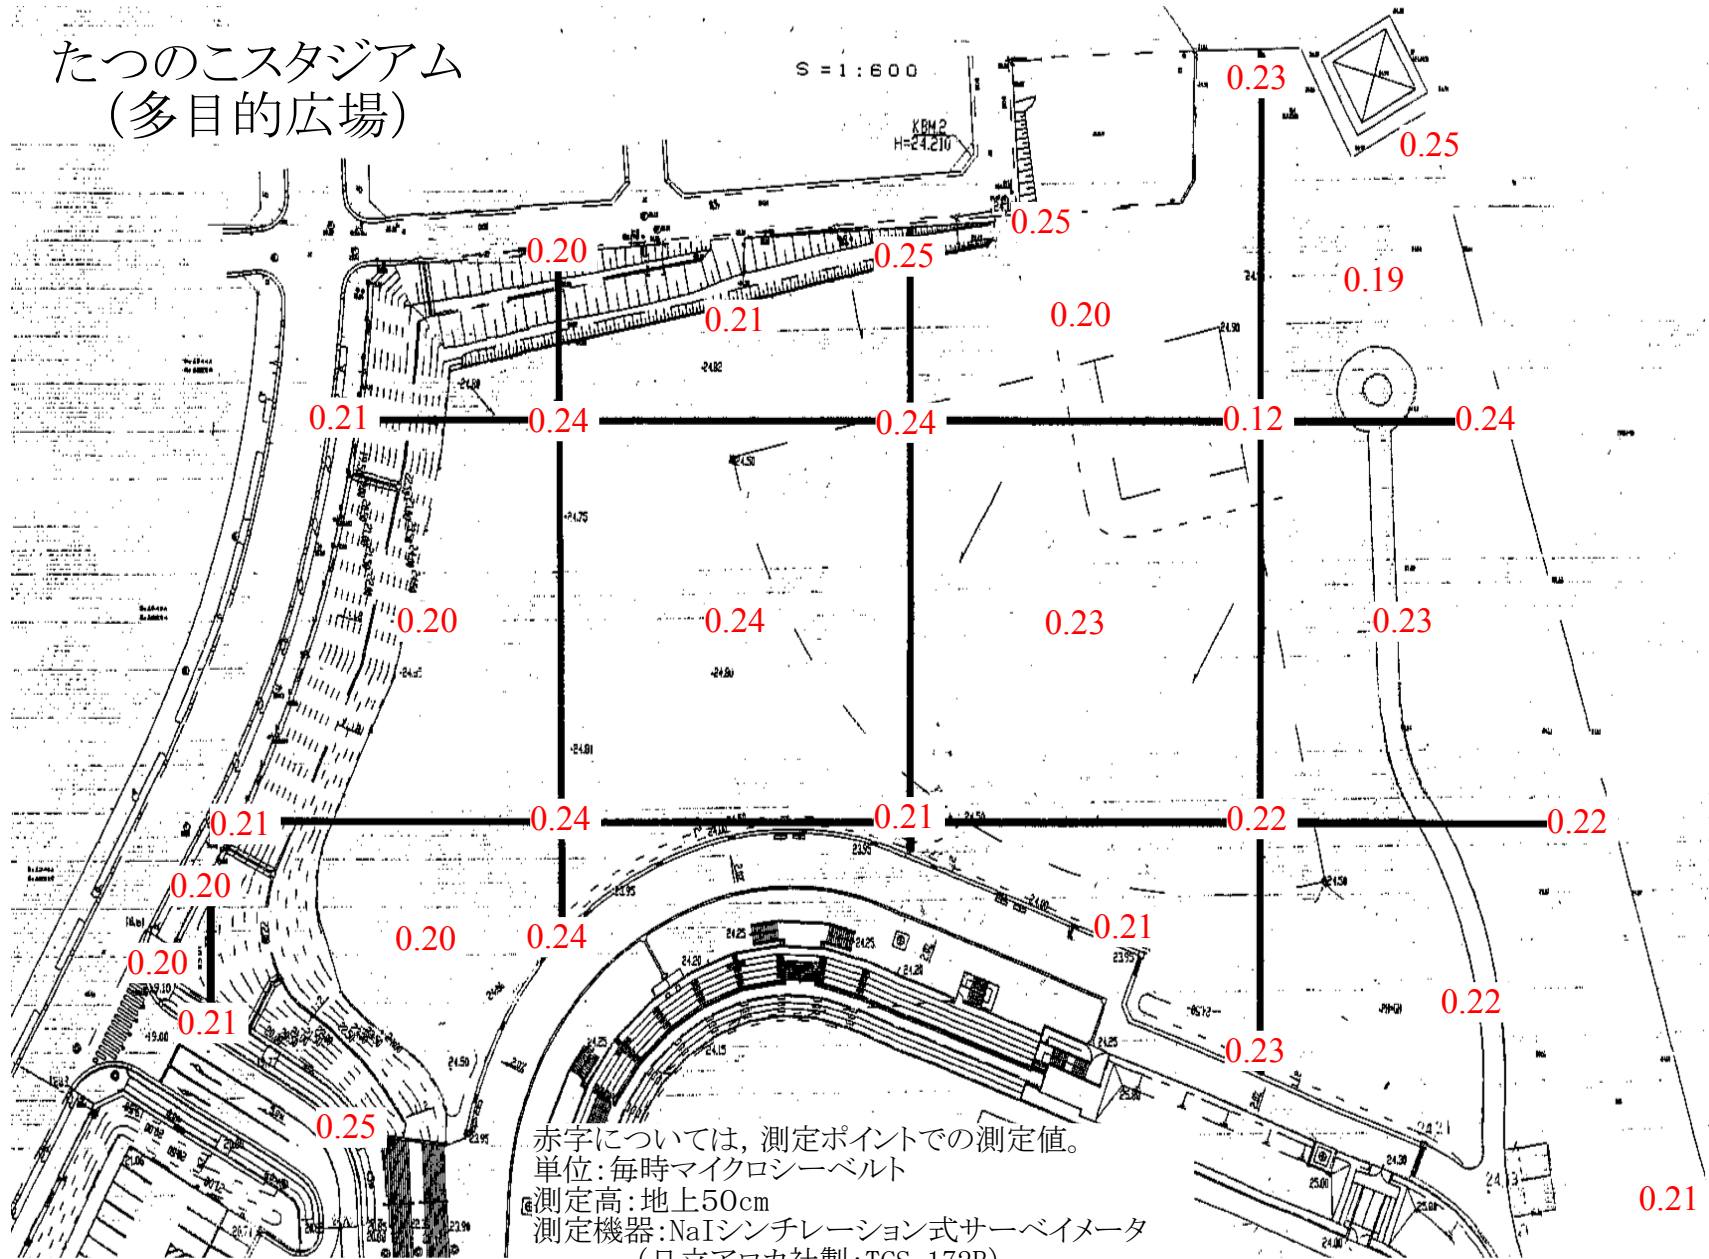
たつのこスタジアム
（多目的広場）

S＝1：600

KBM.2
H=24.210

0.23
0.25
0.25
0.20
0.25
0.19
0.21
0.20
0.21
0.24
0.24
0.12
0.24
0.20
0.24
0.23
0.23
0.21
0.24
0.21
0.22
0.22
0.20
0.21
0.20
0.24
0.20
0.22
0.21
0.23
0.25
0.21

赤字については，測定ポイントでの測定値。
単位：毎時マイクロシーベルト
測定高：地上50cm
測定機器：NaIシンチレーション式サーベイメータ
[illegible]